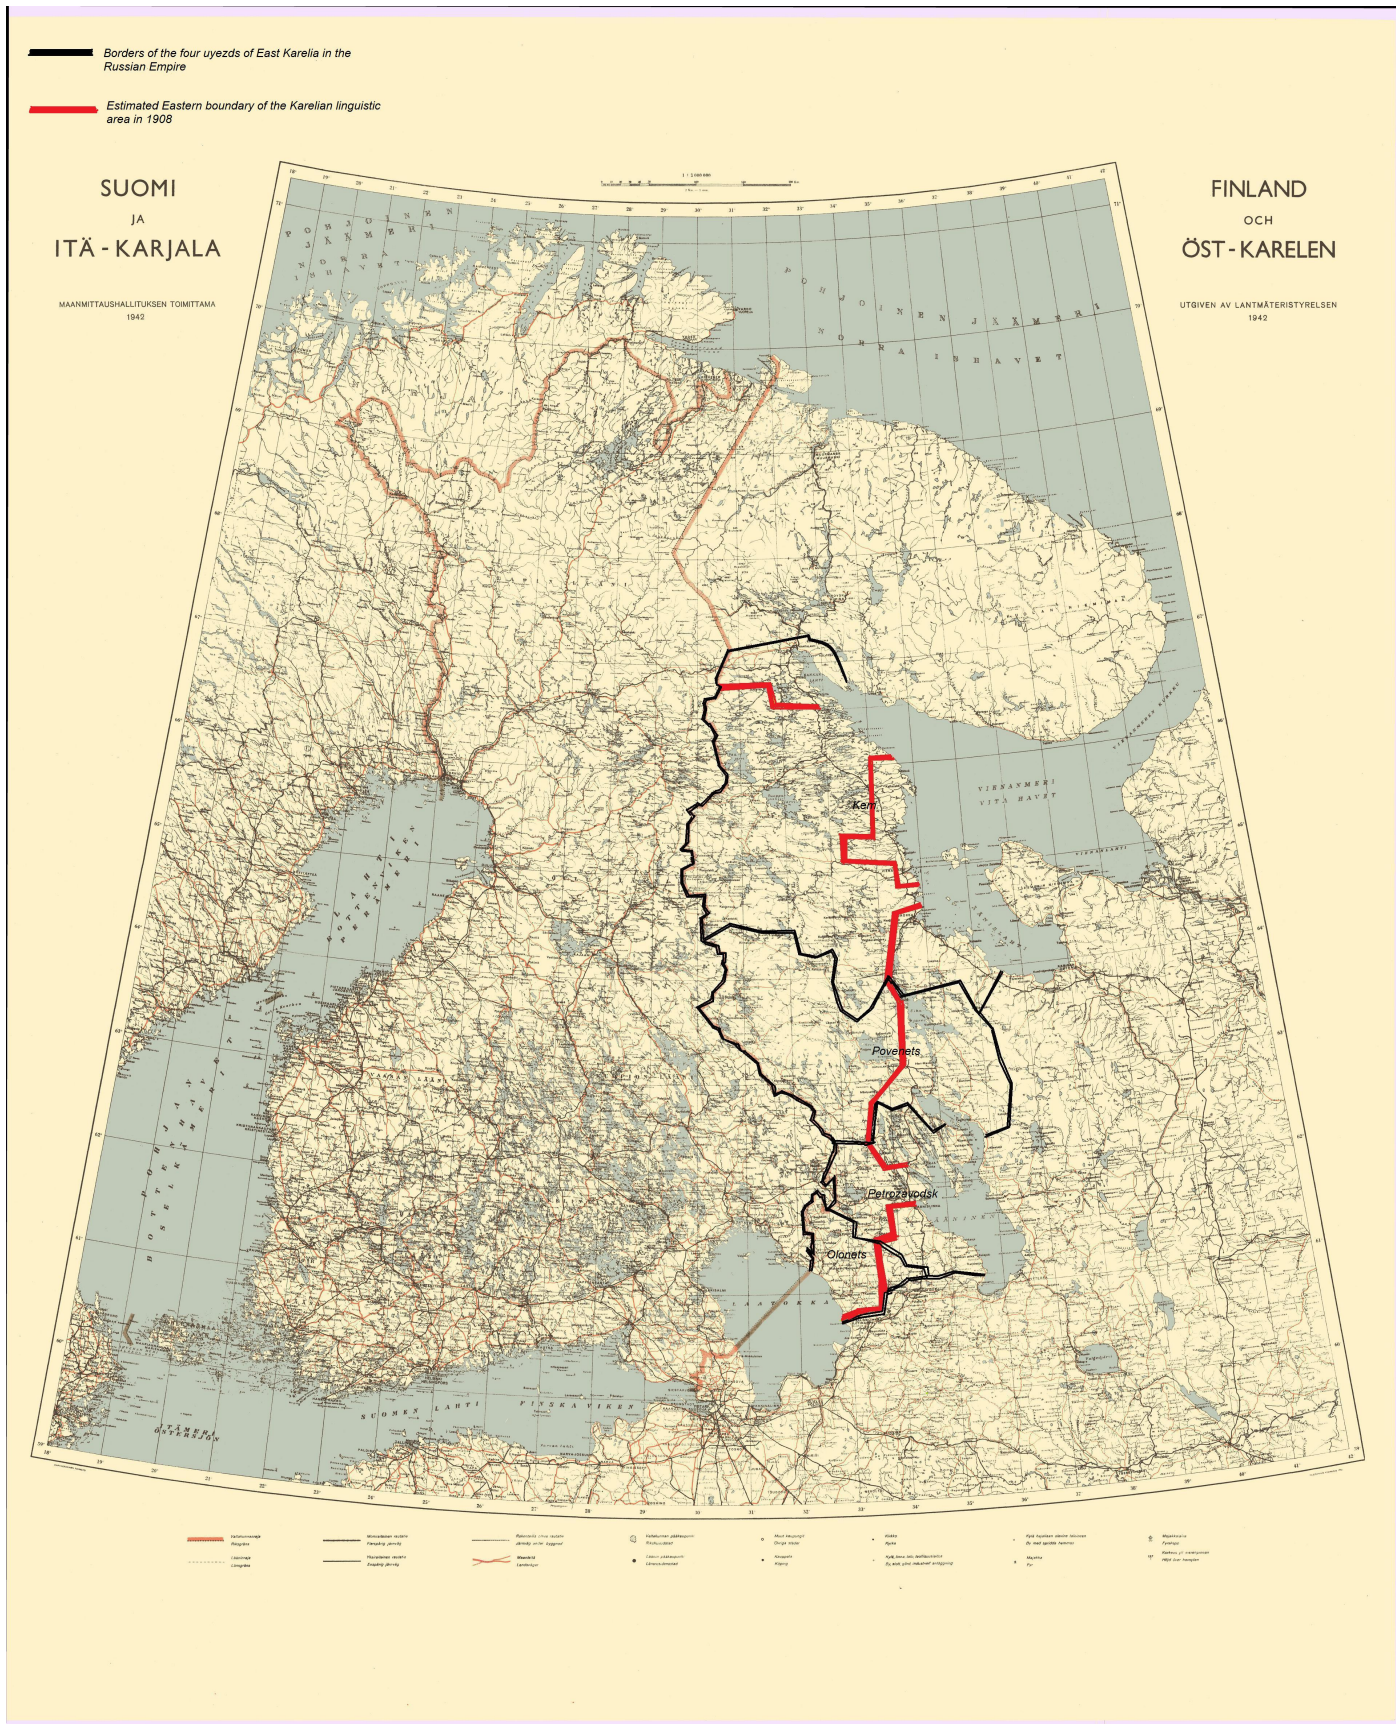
Borders of the four uyezds of East Karelia in the Russian Empire

Estimated Eastern boundary of the Karelian linguistic area in 1908

SUOMI
JA
ITÄ - KARJALA

MAANMITTAUSHALLITUKSEN TOIMITTAMA
1942

FINLAND
OCH
ÖST - KARELEN

UTGIVEN AV LANTMÄTERISTYRELSEN
1942

POHJOINEN JÄÄMERI
NORRA ISHAVET

VIENANMERI
VITA HAVET

Kem

Povenets

Petrozavodsk

Olonets

LAATOKKA

SUOMENLAHTI
FINSKA VIKEN

ITÄMERI
ÖSTERSJÖN

POHJANLAHTI
BOTTENHAVET

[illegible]